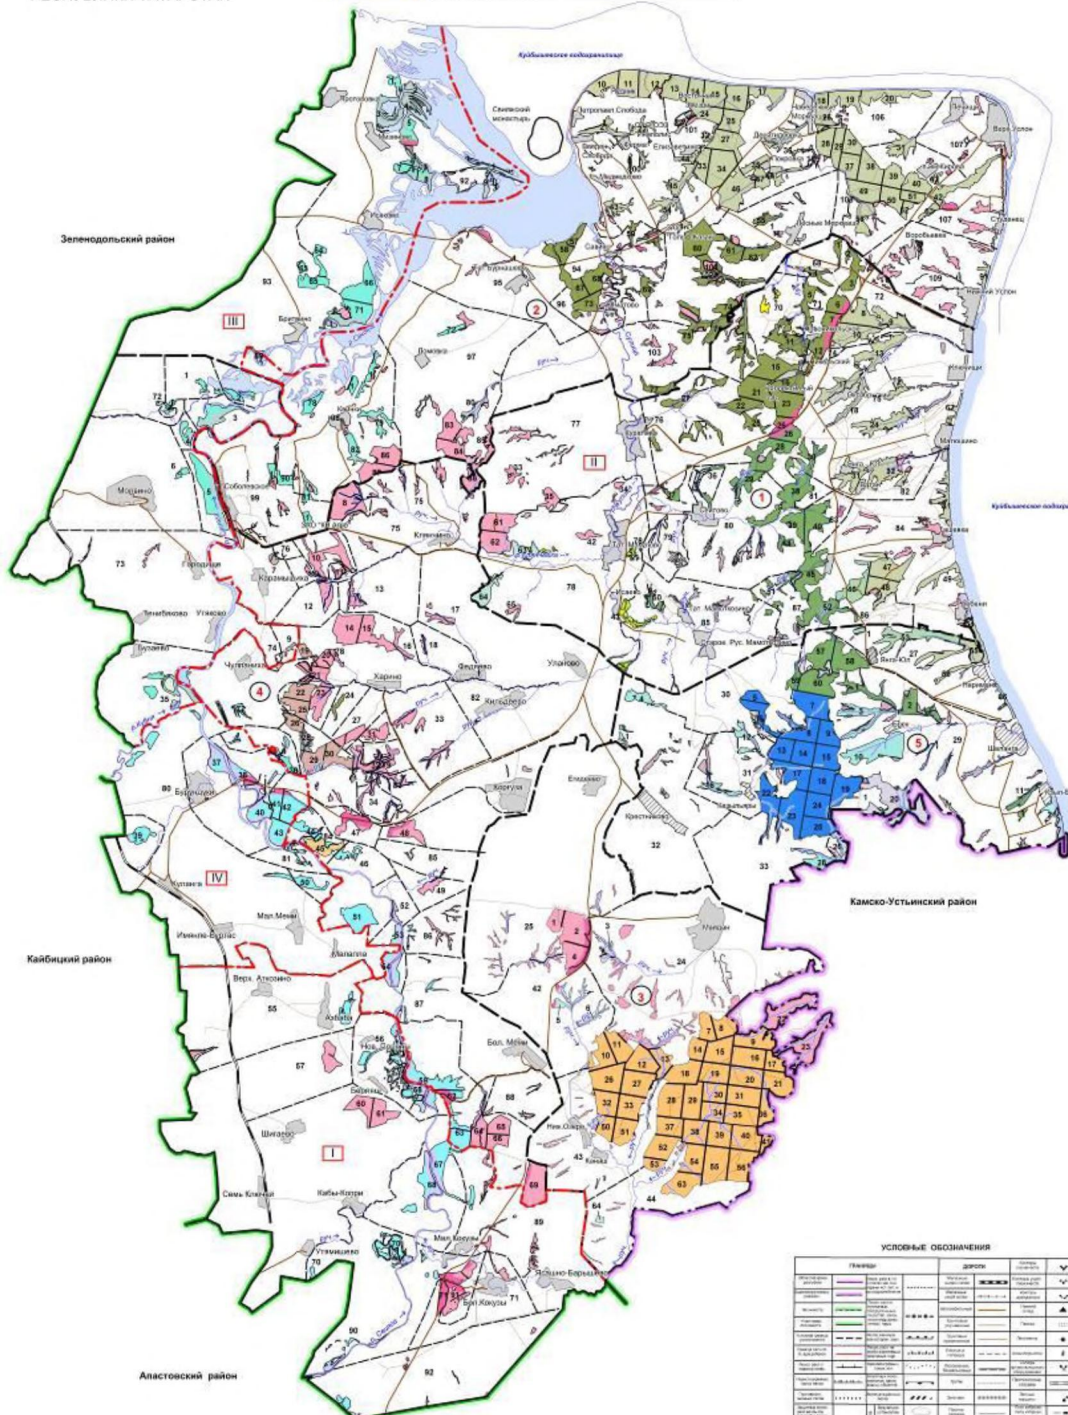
Куйбышевское водохранилище

Свияжский монастырь

Петропавл. Слобода

Верх. Услон

Зеленодольский район

III

II

I

IV

Куйбышевское водохранилище

Морквашки

Соболевское

Городище

Утяшево

Бурундуки

Чуплинка

Харино

Кокушкино

Кайбицкий район

Верх. Атясово

Шигалеево

Семь Ключей

Кабы-Копры

Утямышево

Мал. Кокузы

Бол. Кокузы

Апастовский район

Камско-Устьинский район

Красновидово

Бол. Меми

Нов. Ошняк

Кураново

Ямбухтино

Уланово

Нижний Услон

Тетюшское

Вороньевка

Матюшино

УСЛОВНЫЕ ОБОЗНАЧЕНИЯ

Границы

Дороги

1

2

3

4

5